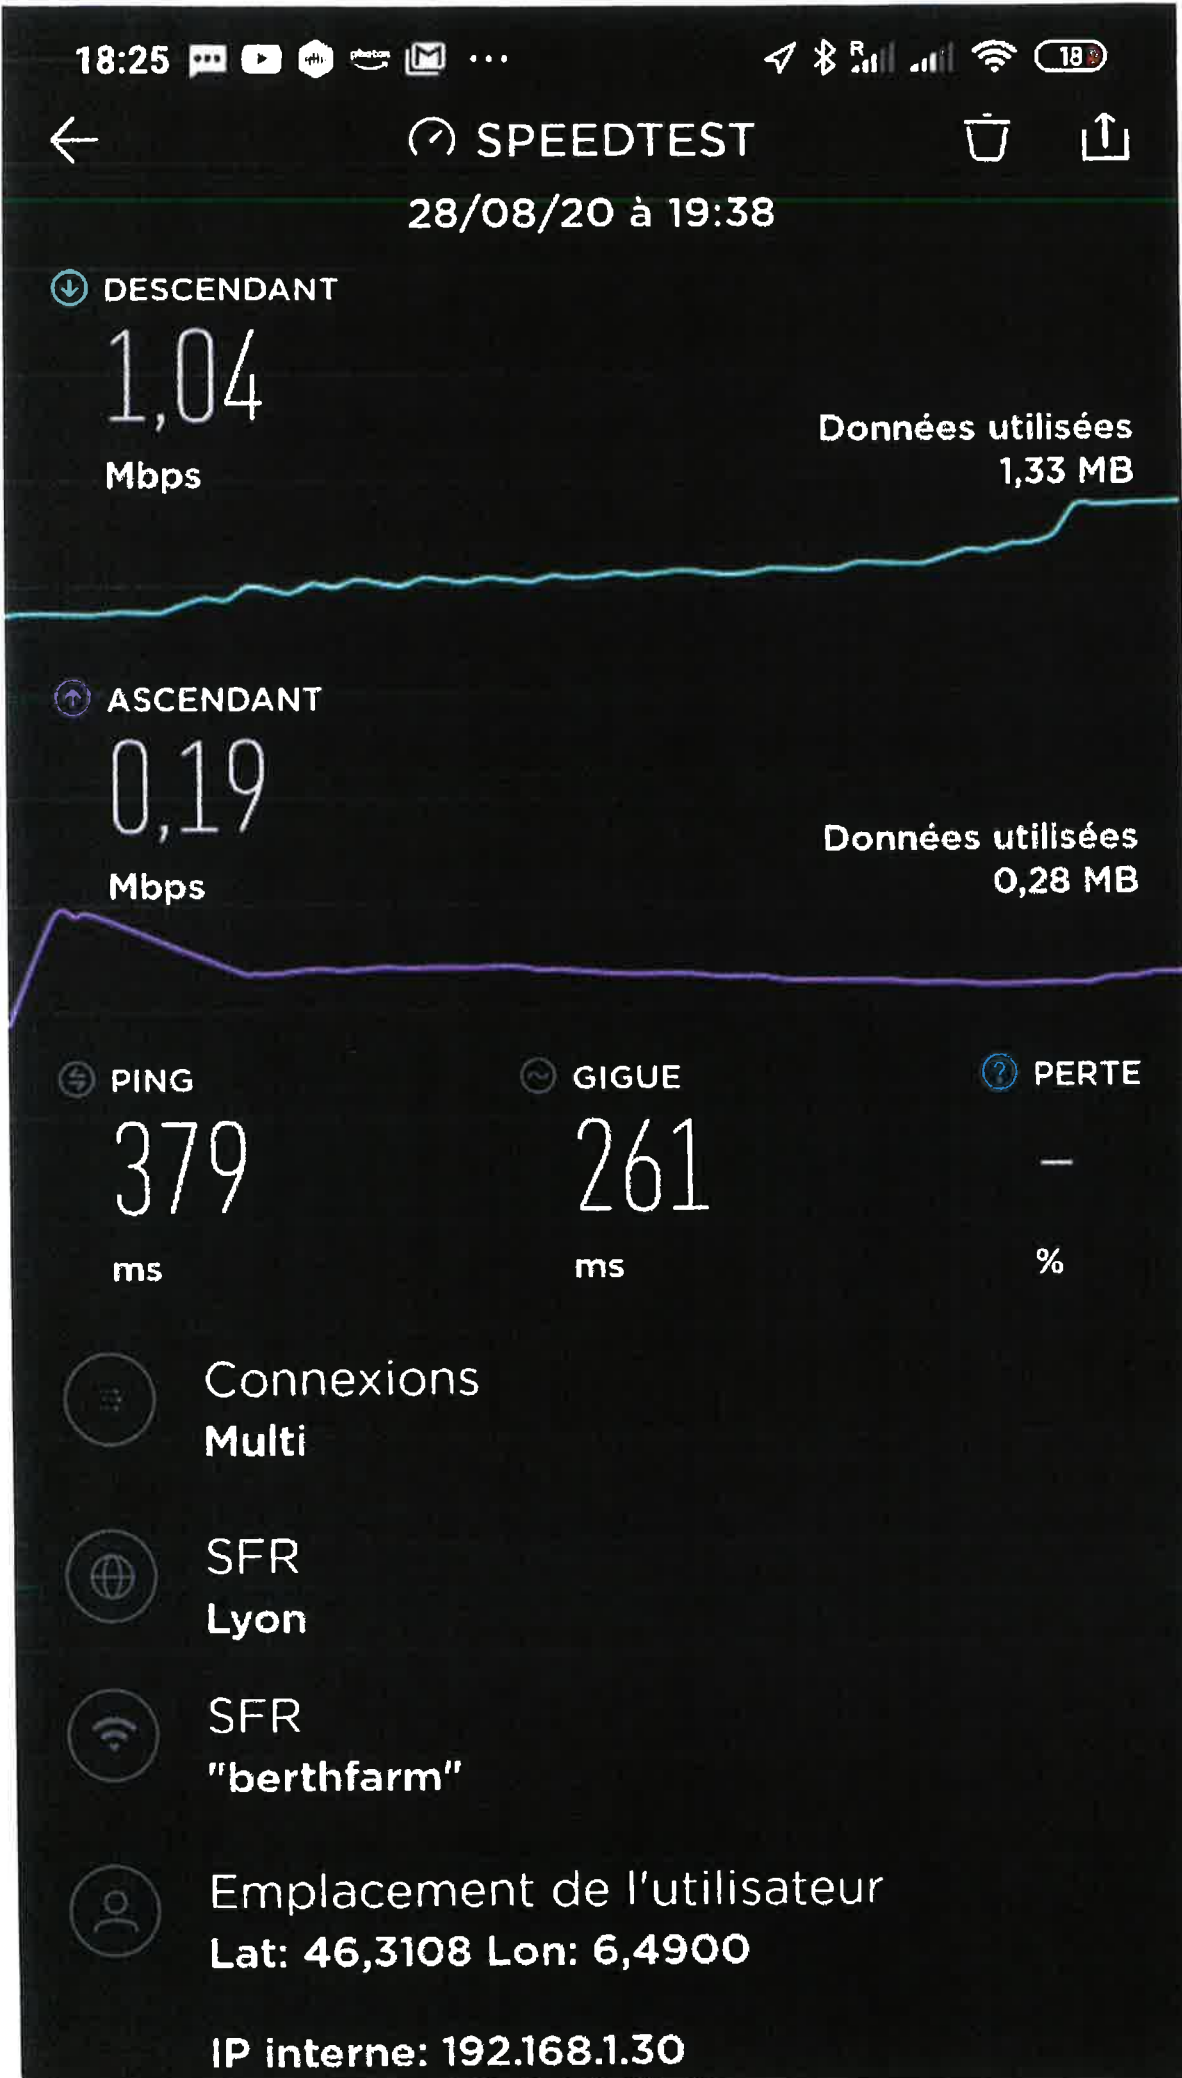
18:25 ··· 18

SPEEDTEST

28/08/20 à 19:38

DESCENDANT
1,04
Mbps

Données utilisées
1,33 MB

ASCENDANT
0,19
Mbps

Données utilisées
0,28 MB

PING
379
ms

GIGUE
261
ms

PERTE
–
%

Connexions
Multi

SFR
Lyon

SFR
"berthfarm"

Emplacement de l'utilisateur
Lat: 46,3108 Lon: 6,4900

IP interne: 192.168.1.30